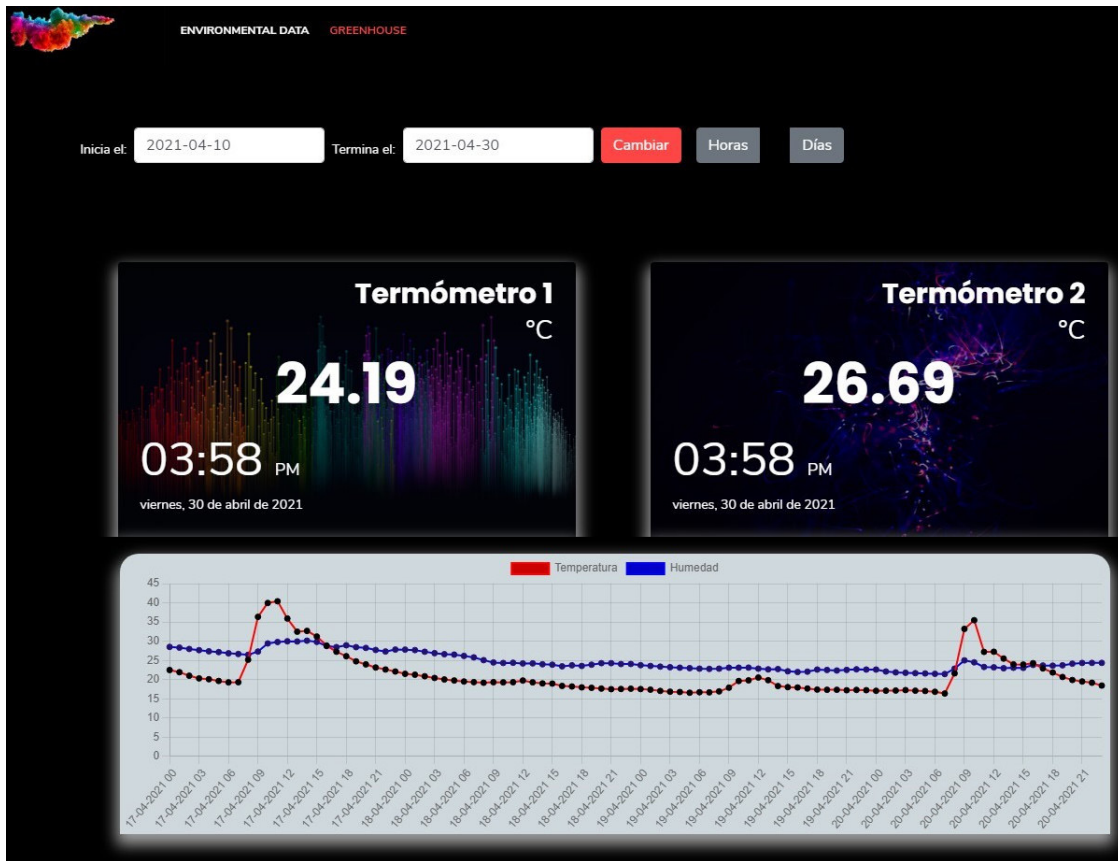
ENVIRONMENTAL DATA GREENHOUSE

Inicia el: 2021-04-10 Termina el: 2021-04-30 Cambiar Horas Días

Termómetro 1
°C
24.19
03:58 PM
viernes, 30 de abril de 2021

Termómetro 2
°C
26.69
03:58 PM
viernes, 30 de abril de 2021

Temperatura Humedad

45
40
35
30
25
20
15
10
5
0

17-04-2021 00
17-04-2021 03
17-04-2021 06
17-04-2021 09
17-04-2021 12
17-04-2021 15
17-04-2021 18
17-04-2021 21
18-04-2021 00
18-04-2021 03
18-04-2021 06
18-04-2021 09
18-04-2021 12
18-04-2021 15
18-04-2021 18
18-04-2021 21
19-04-2021 00
19-04-2021 03
19-04-2021 06
19-04-2021 09
19-04-2021 12
19-04-2021 15
19-04-2021 18
19-04-2021 21
20-04-2021 00
20-04-2021 03
20-04-2021 06
20-04-2021 09
20-04-2021 12
20-04-2021 15
20-04-2021 18
20-04-2021 21